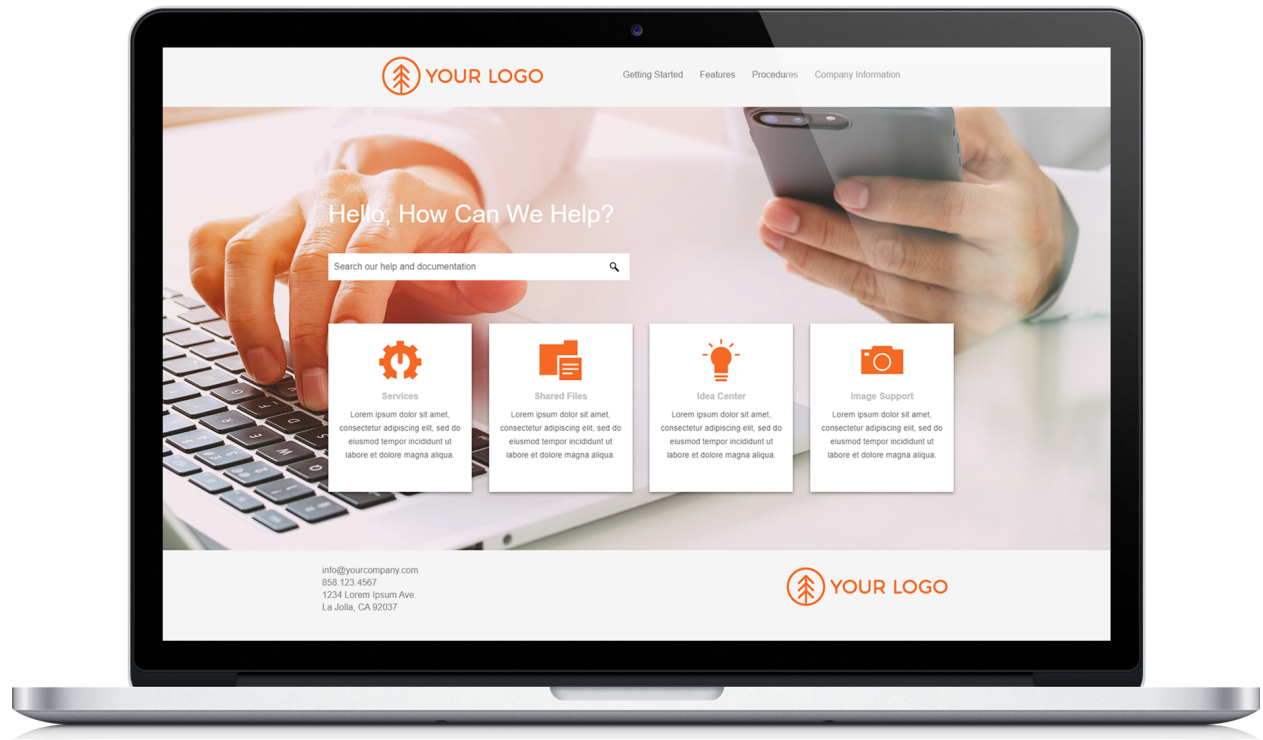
YOUR LOGO

Getting Started Features Procedures Company Information

Hello, How Can We Help?

Search our help and documentation

Services
Lorem ipsum dolor sit amet, consectetur adipiscing elit, sed do eiusmod tempor incididunt ut labore et dolore magna aliqua.

Shared Files
Lorem ipsum dolor sit amet, consectetur adipiscing elit, sed do eiusmod tempor incididunt ut labore et dolore magna aliqua.

Idea Center
Lorem ipsum dolor sit amet, consectetur adipiscing elit, sed do eiusmod tempor incididunt ut labore et dolore magna aliqua.

Image Support
Lorem ipsum dolor sit amet, consectetur adipiscing elit, sed do eiusmod tempor incididunt ut labore et dolore magna aliqua.

info@yourcompany.com
858.123.4567
1234 Lorem Ipsum Ave.
La Jolla, CA 92037

YOUR LOGO